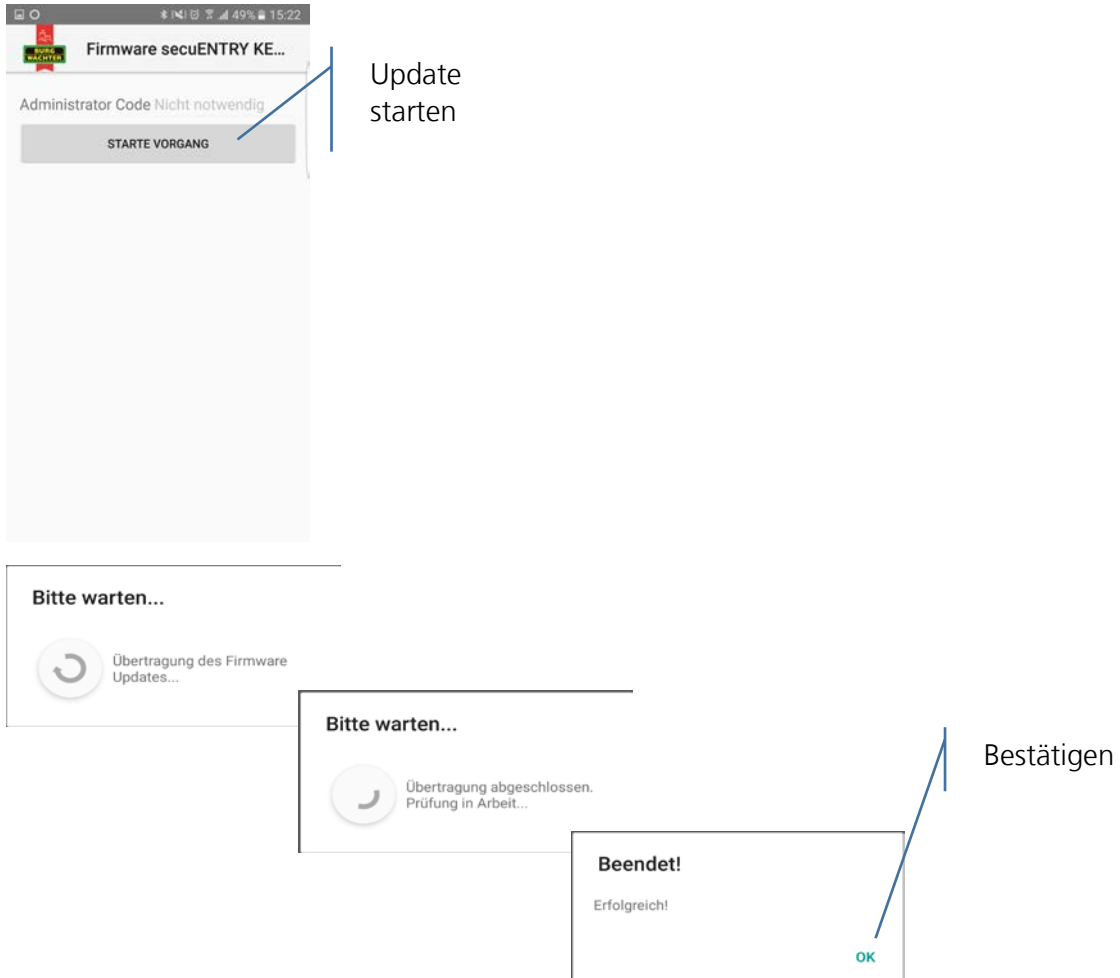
49% 15:22

BURG WÄCHTER

Firmware secuENTRY KE...

Administrator Code Nicht notwendig

STARTE VORGANG

Update starten

Bitte warten...

Übertragung des Firmware Updates...

Bitte warten...

Übertragung abgeschlossen. Prüfung in Arbeit...

Bestätigen

Beendet!

Erfolgreich!

OK